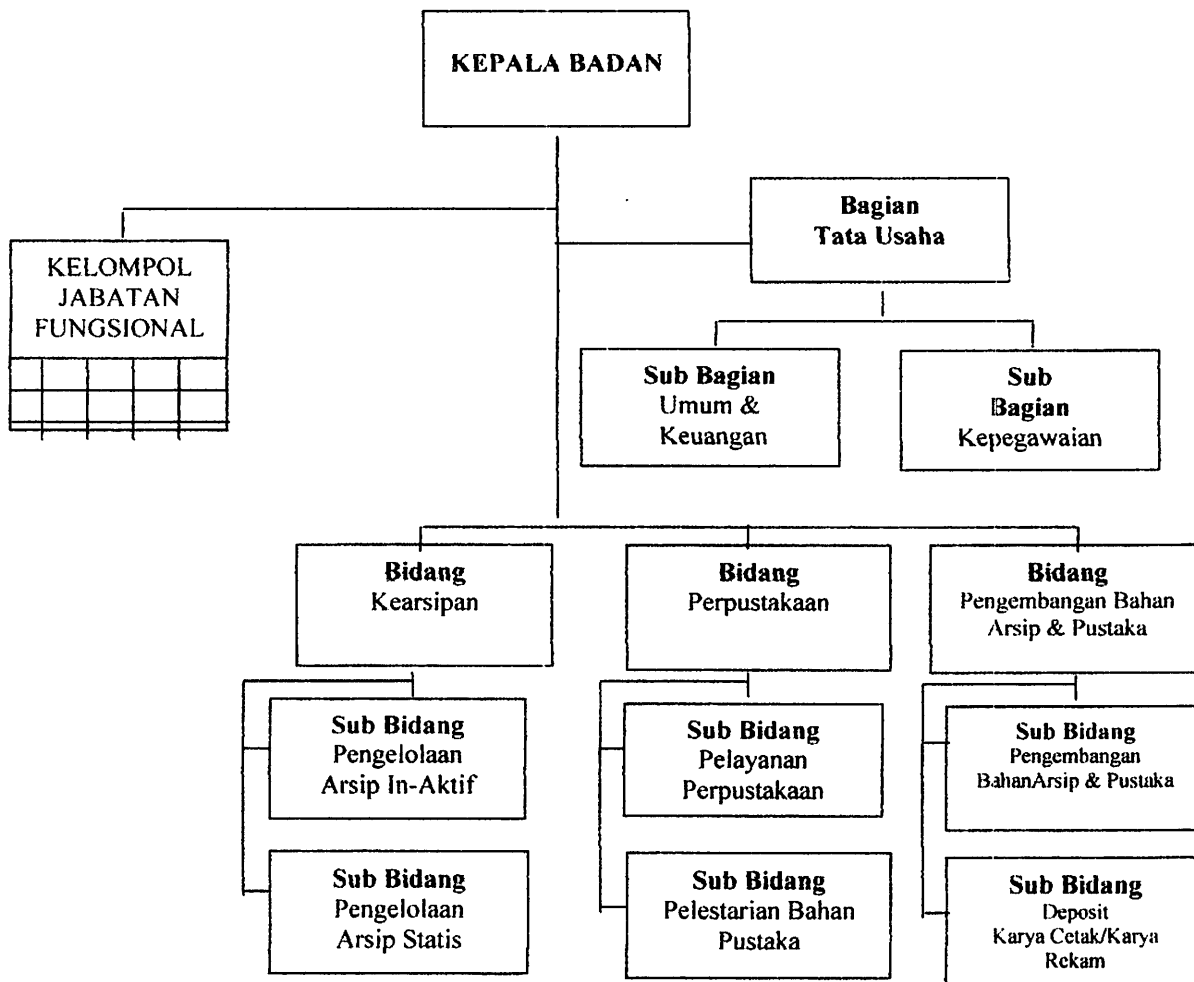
KEPALA BADAN

KELOMPOL JABATAN FUNGSIONAL

Bagian
Tata Usaha

Sub Bagian
Umum & Keuangan

Sub Bagian
Kepegawaian

Bidang
Kearsipan

Bidang
Perpustakaan

Bidang
Pengembangan Bahan Arsip & Pustaka

Sub Bidang
Pengelolaan Arsip In-Aktif

Sub Bidang
Pengelolaan Arsip Statis

Sub Bidang
Pelayanan Perpustakaan

Sub Bidang
Pelestarian Bahan Pustaka

Sub Bidang
Pengembangan BahanArsip & Pustaka

Sub Bidang
Deposit Karya Cetak/Karya Rekam